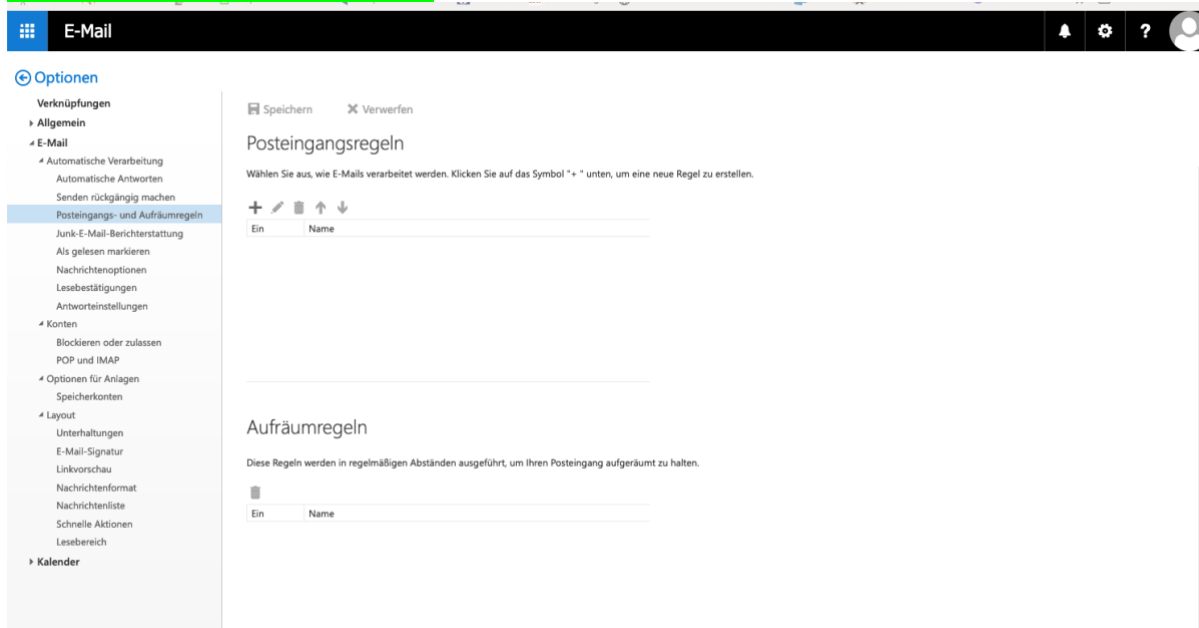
E-Mail

Optionen

Verknüpfungen
Allgemein
E-Mail
Automatische Verarbeitung
Automatische Antworten
Senden rückgängig machen
Posteingangs- und Aufräumregeln
Junk-E-Mail-Berichterstattung
Als gelesen markieren
Nachrichtenoptionen
Lesebestätigungen
Antworteinstellungen
Konten
Blockieren oder zulassen
POP und IMAP
Optionen für Anlagen
Speicherkonten
Layout
Unterhaltungen
E-Mail-Signatur
Linkvorschau
Nachrichtenformat
Nachrichtenliste
Schnelle Aktionen
Lesebereich
Kalender

Speichern
Verwerfen

Posteingangsregeln

Wählen Sie aus, wie E-Mails verarbeitet werden. Klicken Sie auf das Symbol "+ " unten, um eine neue Regel zu erstellen.

| Ein | Name |
|---|---|

Aufräumregeln

Diese Regeln werden in regelmäßigen Abständen ausgeführt, um Ihren Posteingang aufgeräumt zu halten.

| Ein | Name |
|---|---|